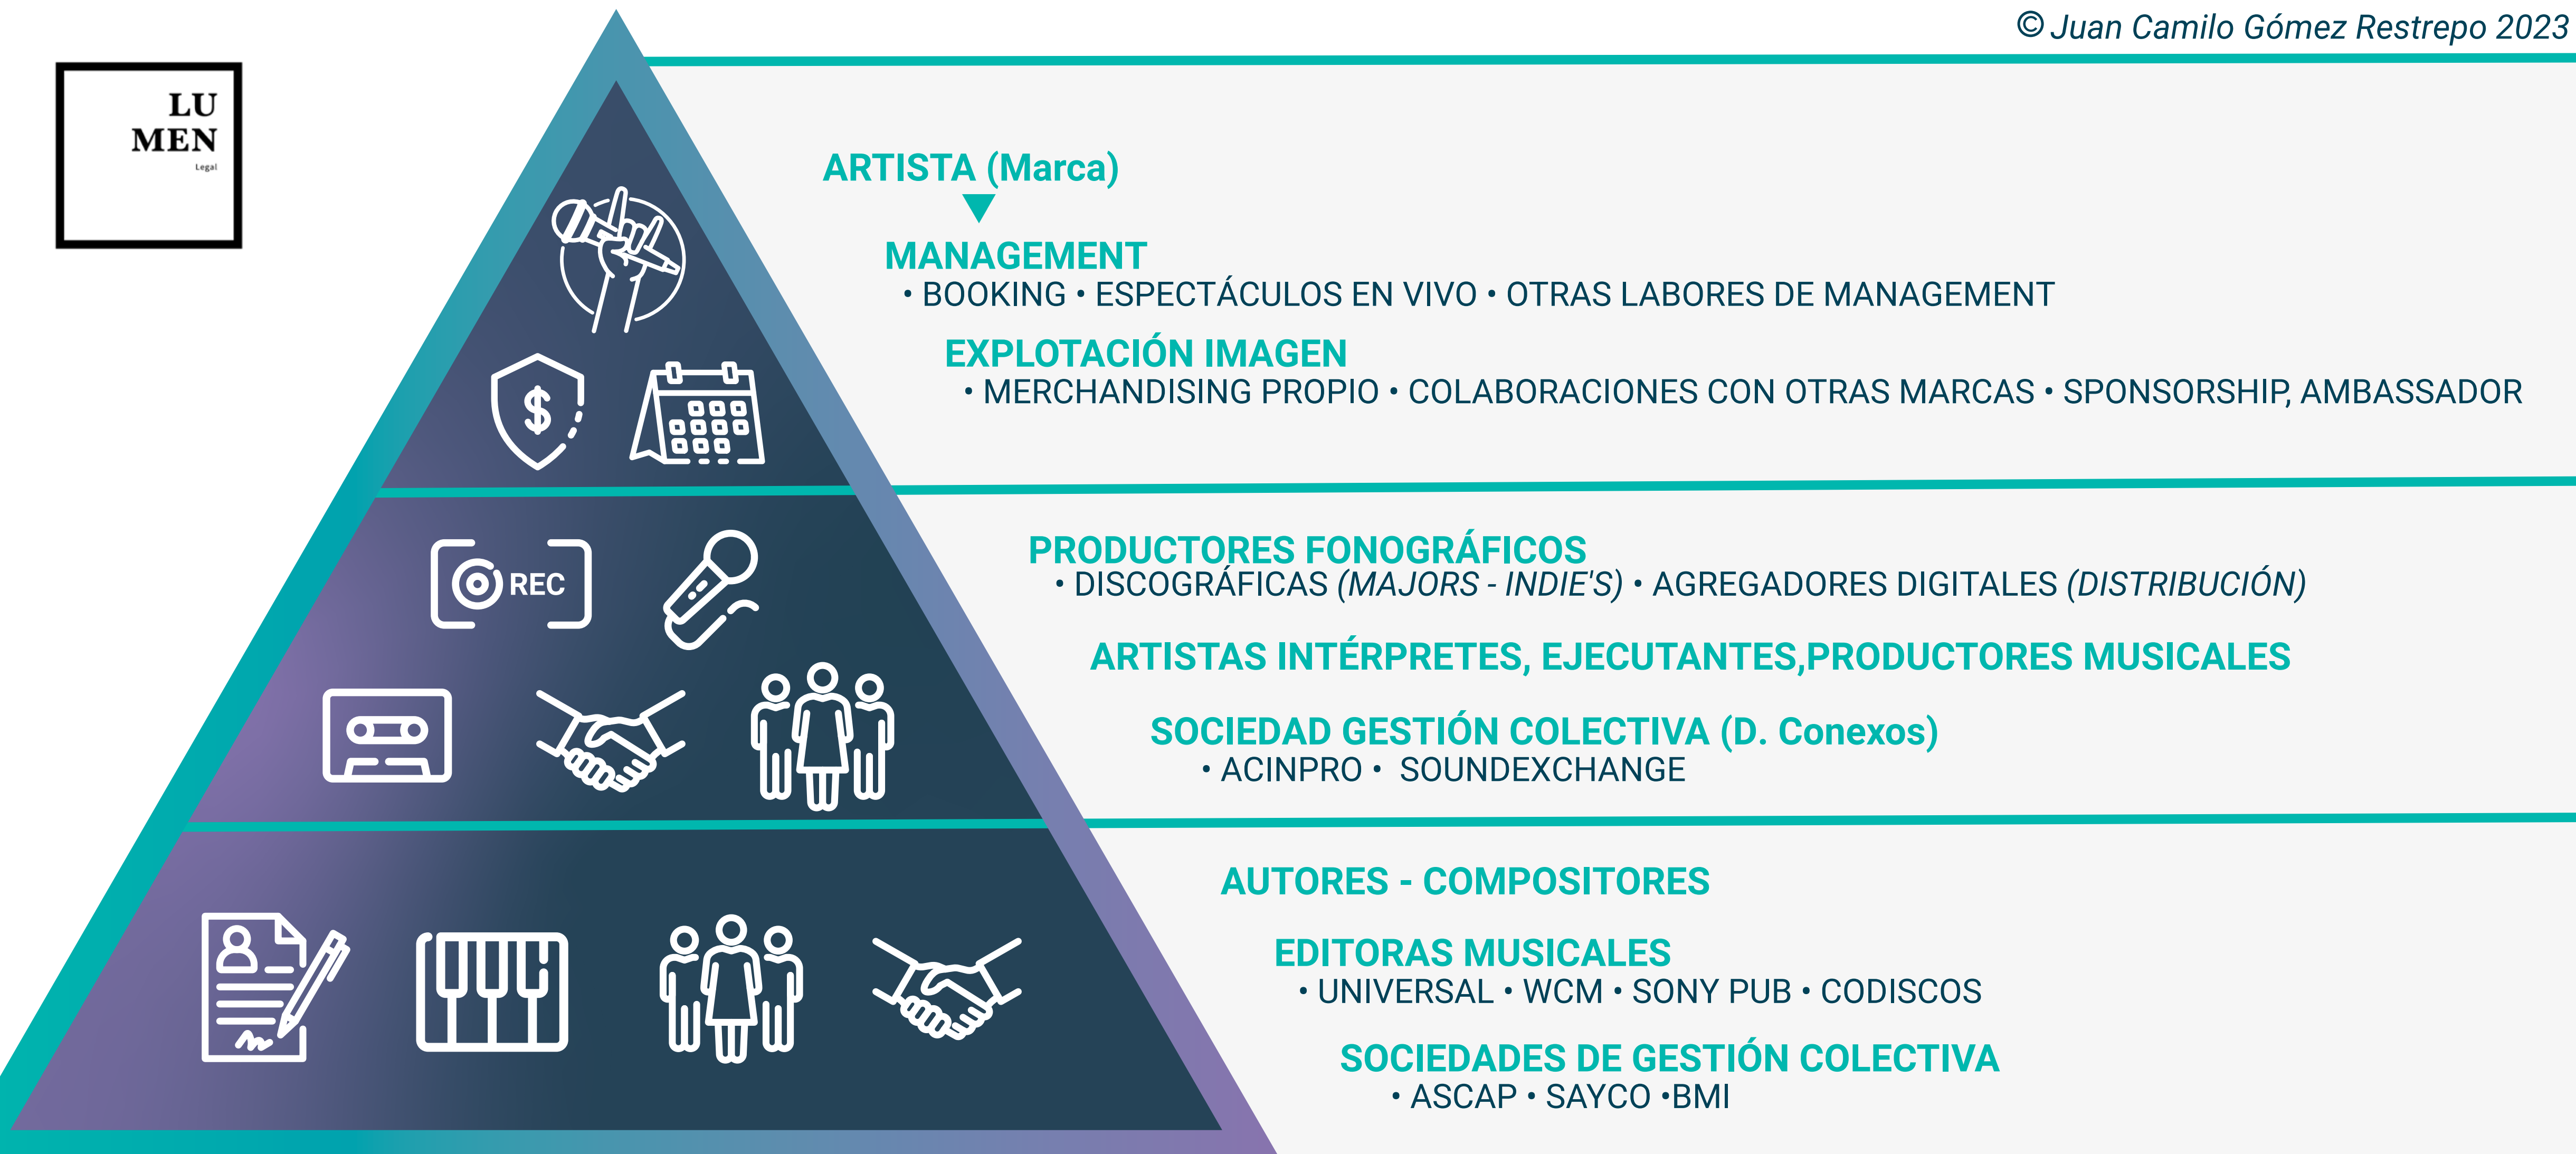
LU
MEN
Legal

© Juan Camilo Gómez Restrepo 2023

ARTISTA (Marca)

MANAGEMENT
• BOOKING • ESPECTÁCULOS EN VIVO • OTRAS LABORES DE MANAGEMENT

EXPLOTACIÓN IMAGEN
• MERCHANDISING PROPIO • COLABORACIONES CON OTRAS MARCAS • SPONSORSHIP, AMBASSADOR

REC

PRODUCTORES FONOGRÁFICOS
• DISCOGRÁFICAS (MAJORS - INDIE'S) • AGREGADORES DIGITALES (DISTRIBUCIÓN)

ARTISTAS INTÉRPRETES, EJECUTANTES,PRODUCTORES MUSICALES

SOCIEDAD GESTIÓN COLECTIVA (D. Conexos)
• ACINPRO • SOUNDEXCHANGE

AUTORES - COMPOSITORES

EDITORAS MUSICALES
• UNIVERSAL • WCM • SONY PUB • CODISCOS

SOCIEDADES DE GESTIÓN COLECTIVA
• ASCAP • SAYCO •BMI